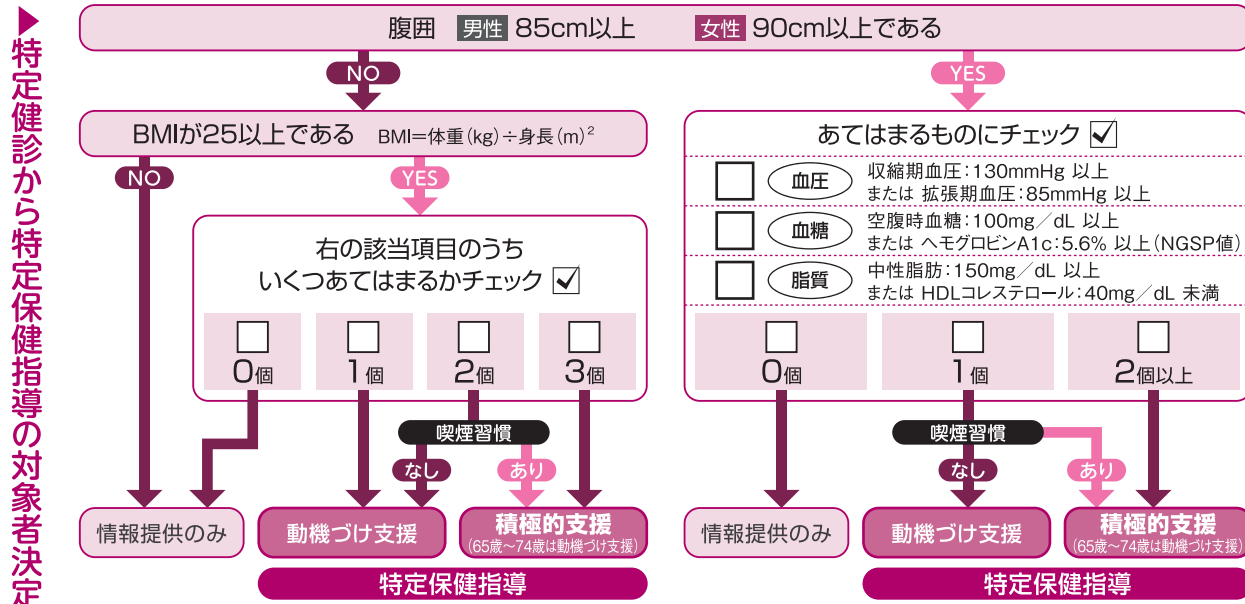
▶特定健診から特定保健指導の対象者決定

腹囲 男性 85cm以上 女性 90cm以上である

NO

YES

BMIが25以上である BMI＝体重(kg)÷身長(m)$^2$

NO

YES

右の該当項目のうち いくつあてはまるかチェック ☑

0個

1個

2個

3個

喫煙習慣

なし

あり

情報提供のみ

動機づけ支援

積極的支援 (65歳〜74歳は動機づけ支援)

特定保健指導

あてはまるものにチェック ☑

血圧 収縮期血圧：130mmHg 以上 または 拡張期血圧：85mmHg 以上

血糖 空腹時血糖：100mg／dL 以上 または ヘモグロビンA1c：5.6% 以上(NGSP値)

脂質 中性脂肪：150mg／dL 以上 または HDLコレステロール：40mg／dL 未満

0個

1個

2個以上

喫煙習慣

なし

あり

情報提供のみ

動機づけ支援

積極的支援 (65歳〜74歳は動機づけ支援)

特定保健指導